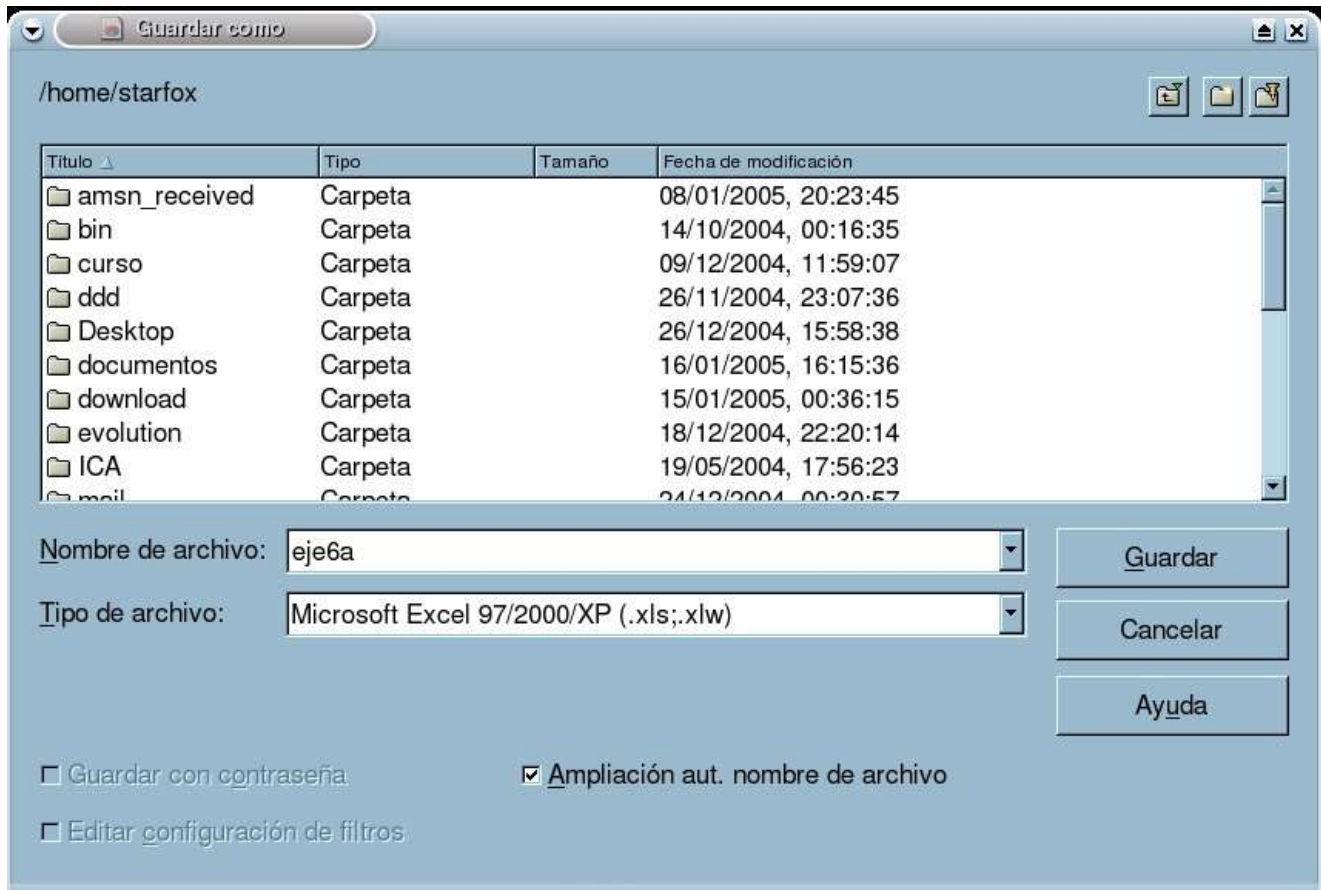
Guardar como

/home/starfox

| Título | Tipo | Tamaño | Fecha de modificación |
|---|---|---|---|
| amsn_received | Carpeta | | 08/01/2005, 20:23:45 |
| bin | Carpeta | | 14/10/2004, 00:16:35 |
| curso | Carpeta | | 09/12/2004, 11:59:07 |
| ddd | Carpeta | | 26/11/2004, 23:07:36 |
| Desktop | Carpeta | | 26/12/2004, 15:58:38 |
| documentos | Carpeta | | 16/01/2005, 16:15:36 |
| download | Carpeta | | 15/01/2005, 00:36:15 |
| evolution | Carpeta | | 18/12/2004, 22:20:14 |
| ICA | Carpeta | | 19/05/2004, 17:56:23 |
| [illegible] | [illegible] | | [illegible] |

Nombre de archivo: eje6a

Tipo de archivo: Microsoft Excel 97/2000/XP (.xls;.xlw)

Guardar

Cancelar

Ayuda

Guardar con contraseña

Ampliación aut. nombre de archivo

Editar configuración de filtros